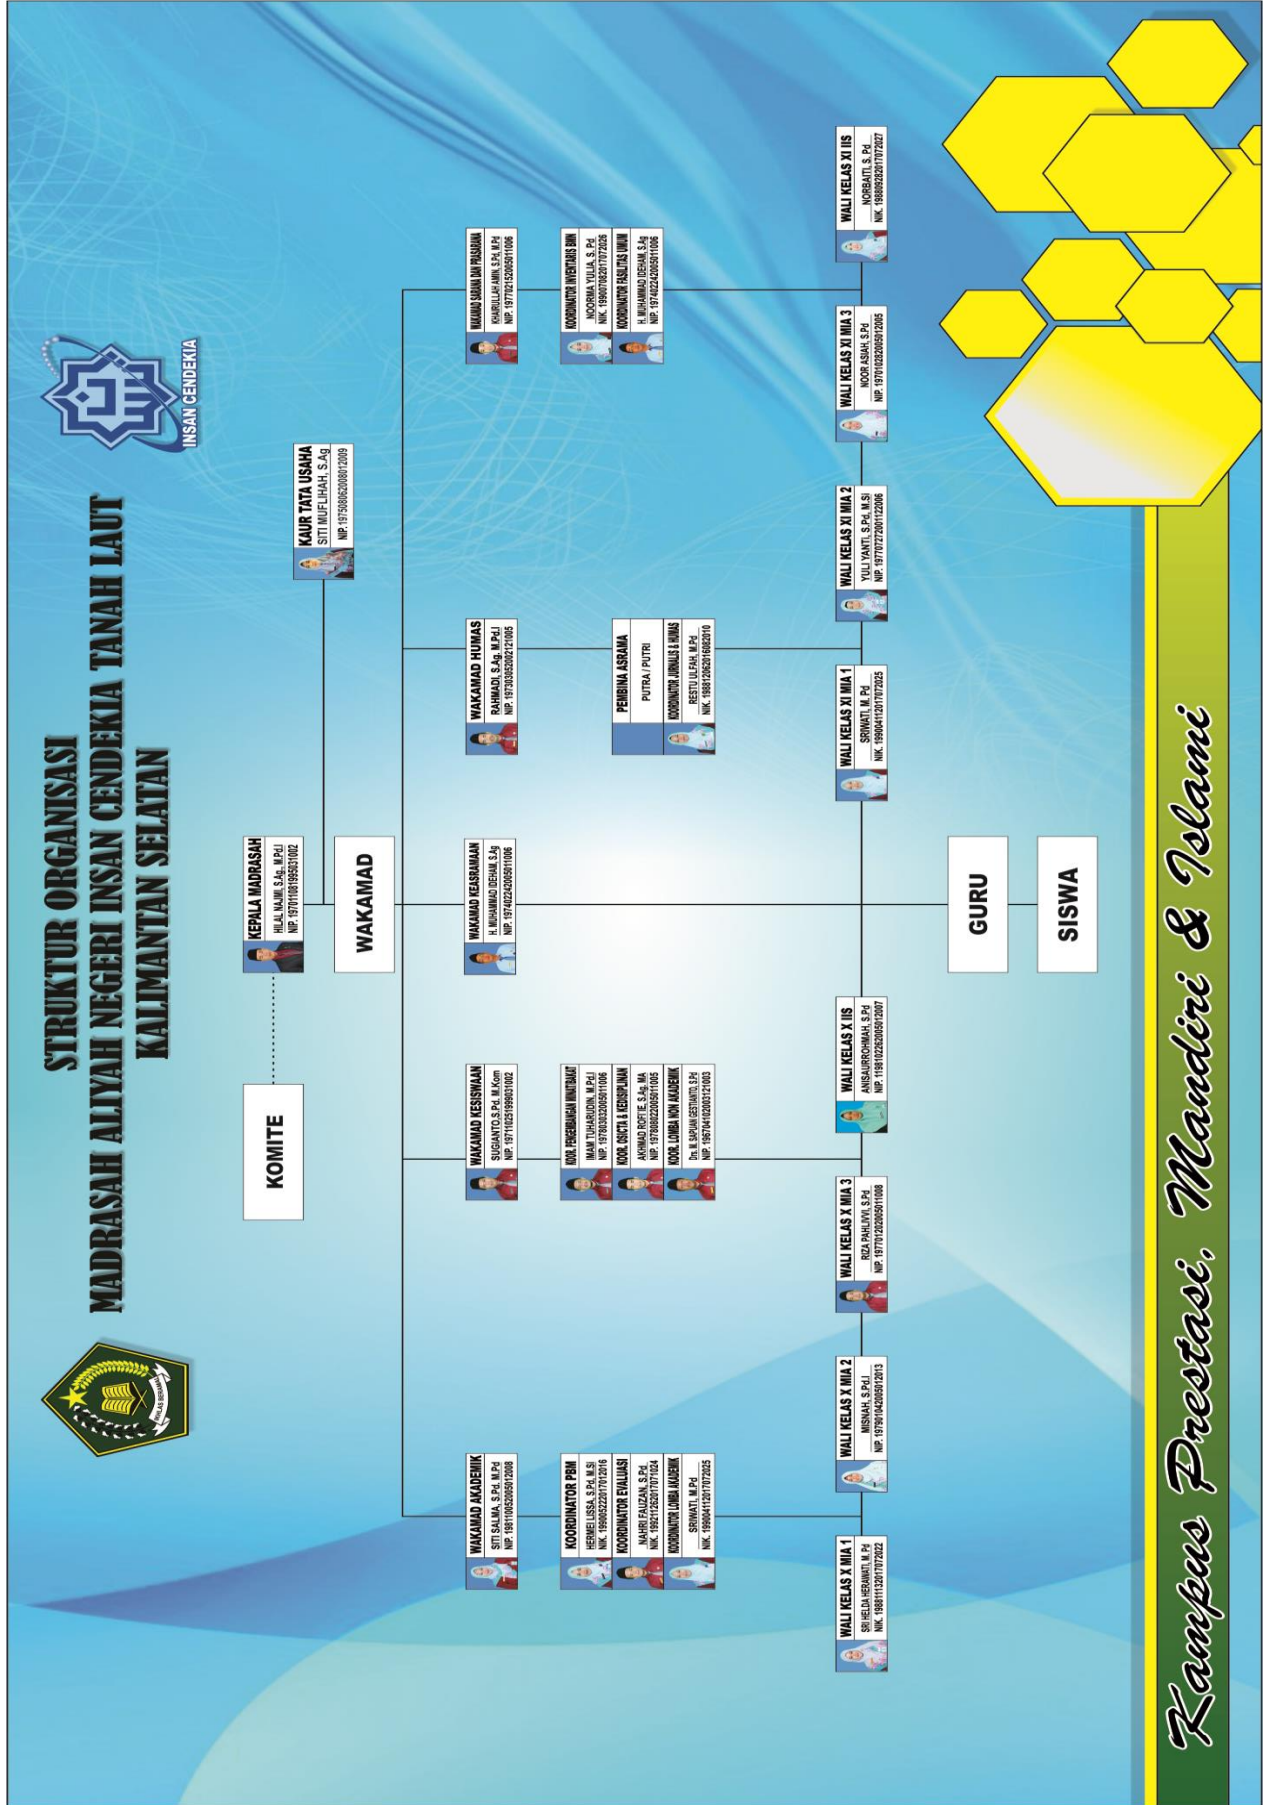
STRUKTUR ORGANISASI
MADRASAH ALIYAH NEGERI INSAN CENDEKIA TANAH LAUT
KALIMANTAN SELATAN

INSAN CENDEKIA

KOMITE

KEPALA MADRASAH
HILAL NAJMI, S.Ag., M.Pd.I
NIP. 197011081995031002

KAUR TATA USAHA
SITI MUFLIHAH, S.Ag
NIP. 197508062008012009

WAKAMAD

WAKAMAD AKADEMIK
SITI SALMA, S.Pd, M.Pd
NIP. 198110052005012008

KOORDINATOR PBM
HERMEI LISSA, S.Pd, M.Si
NIK. 199005222017012016

KOORDINATOR EVALUASI
NAHRI FAUZAN, S.Pd.
NIK. 199211262017071024

KOORDINATOR LOMBA AKADEMIK
SRIWATI, M.Pd
NIK. 199004112017072025

WAKAMAD KESISWAAN
SUGIANTO, S.Pd., M.Kom
NIP. 197110251999031002

KOOR. PENGEMBANGAN MINAT BAKAT
IMAM TUHARUDIN, M.Pd.I
NIP. 197803232005011006

KOOR. OSICTA & KEDISIPLINAN
AKHMAD ROFFIE, S.Ag, MA
NIP. 197808222005011005

KOOR. LOMBA NON AKADEMIK
Drs. M. SAPUAN GESTIANTO, S.Pd
NIP. 196704102003121003

WAKAMAD KEASRAMAAN
H. MUHAMMAD DEHAM, S.Ag
NIP. 197402242005011006

WAKAMAD HUMAS
RAHMADI, S.Ag., M.Pd.I
NIP. 197303052002121005

PEMBINA ASRAMA
PUTRA / PUTRI

KOORDINATOR JURNALIS & HUMAS
RESTU ULFAH, M.Pd
NIK. 198812062016082010

WAKAMAD SARANA DAN PRASARANA
KHAIRULLAH AMIN, S.Pd, M.Pd
NIP. 197702152005011006

KOORDINATOR INVENTARIS BMN
NOORMA YULIA, S.Pd
NIK. 199007082017072026

KOORDINATOR FASILITAS UMUM
H. MUHAMMAD DEHAM, S.Ag
NIP. 197402242005011006

WALI KELAS X MIA 1
SRI HELDA HERAWATI, M.Pd
NIK. 198811232017072022

WALI KELAS X MIA 2
MISNAH, S.Pd.I
NIP. 197910422005012013

WALI KELAS X MIA 3
RIZA PAHLIVVI, S.Pd.
NIP. 197701202005011008

WALI KELAS X IIS
ANISAURROHMAH, S.Pd
NIK. 119810282005012007

WALI KELAS XI MIA 1
SRIWATI, M.Pd
NIK. 199004112017072025

WALI KELAS XI MIA 2
YULIYANTI, S.Pd, M.Si
NIP. 197707272001122006

WALI KELAS XI MIA 3
NOOR ASIAH, S.Pd
NIP. 197010282005012005

WALI KELAS XI IIS
NORBAITI, S.Pd
NIK. 198809282017072027

GURU

SISWA

Kampus Prestasi, Mandiri & Islami